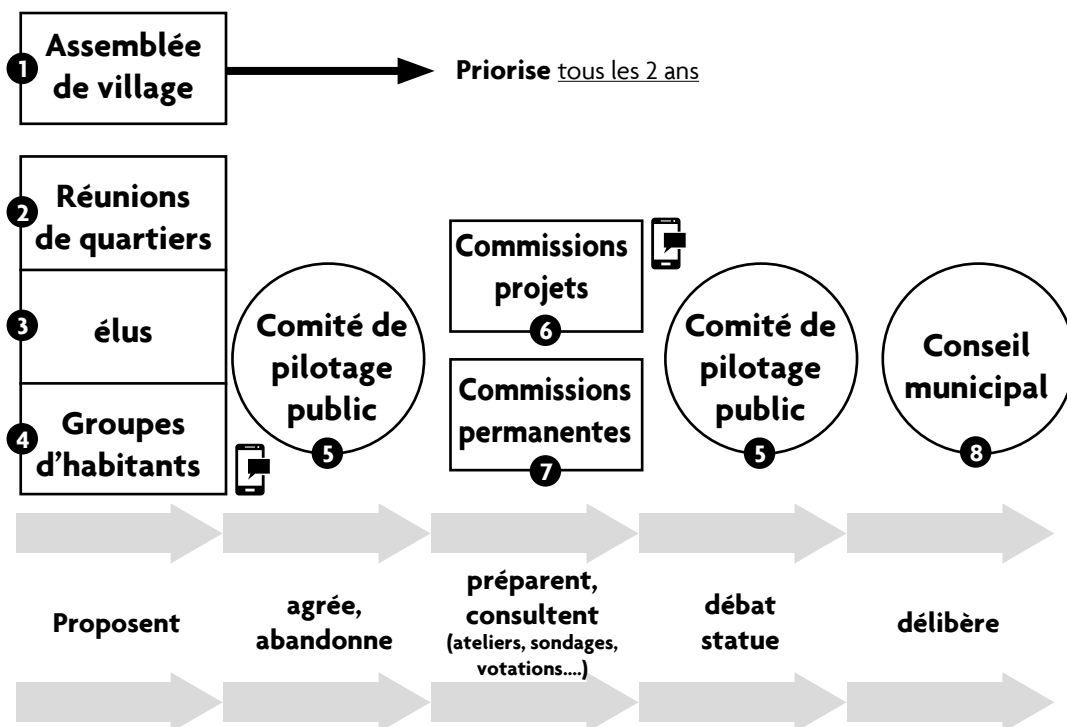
1 Assemblée de village

Priorise tous les 2 ans

2 Réunions de quartiers

3 élus

4 Groupes d'habitants

Comité de pilotage public 5

Commissions projets 6

Commissions permanentes 7

Comité de pilotage public 5

Conseil municipal 8

Proposent

agrée, abandonne

préparent, consultent (ateliers, sondages, votations....)

débat statue

délibère